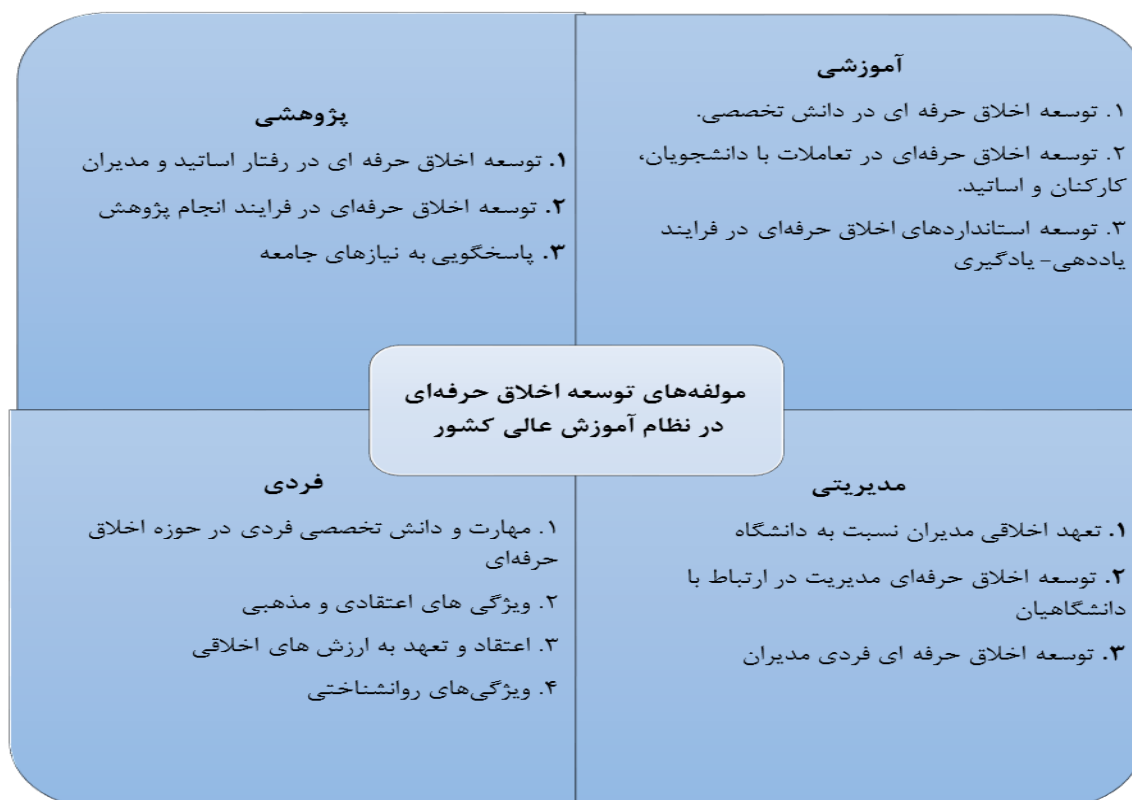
آموزشی

۱. توسعه اخلاق حرفه ای در دانش تخصصی.
۲. توسعه اخلاق حرفه‌ای در تعاملات با دانشجویان، کارکنان و اساتید.
۳. توسعه استانداردهای اخلاق حرفه‌ای در فرایند یاددهی- یادگیری

پژوهشی

۱. توسعه اخلاق حرفه ای در رفتار اساتید و مدیران
۲. توسعه اخلاق حرفه‌ای در فرایند انجام پژوهش
۳. پاسخگویی به نیازهای جامعه

مولفه‌های توسعه اخلاق حرفه‌ای در نظام آموزش عالی کشور

مدیریتی

۱. تعهد اخلاقی مدیران نسبت به دانشگاه
۲. توسعه اخلاق حرفه‌ای مدیریت در ارتباط با دانشگاهیان
۳. توسعه اخلاق حرفه ای فردی مدیران

فردی

۱. مهارت و دانش تخصصی فردی در حوزه اخلاق حرفه‌ای
۲. ویژگی های اعتقادی و مذهبی
۳. اعتقاد و تعهد به ارزش های اخلاقی
۴. ویژگی‌های روانشناختی